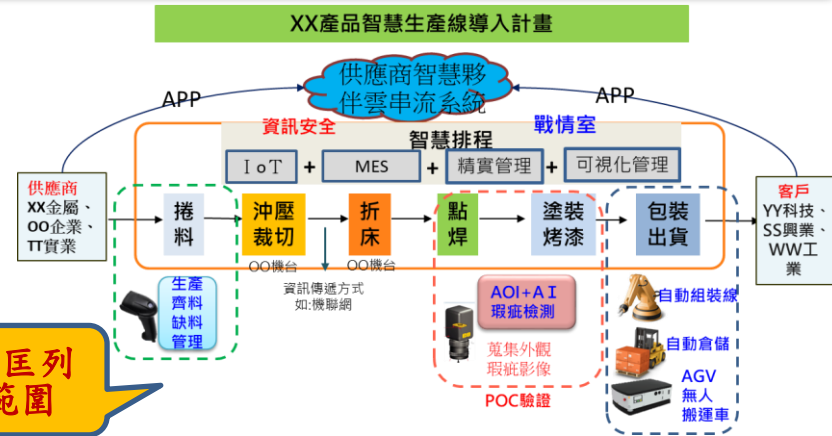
XX產品智慧生產線導入計畫

供應商智慧夥伴雲串流系統

APP

APP

資訊安全

戰情室

智慧排程

I o T + MES + 精實管理 + 可視化管理

供應商
XX金屬、
OO企業、
TT實業

捲料

沖壓裁切
OO機台

折床
OO機台

點焊

塗裝烤漆

包裝出貨

客戶
YY科技、
SS興業、
WW工業

生產齊料缺料管理

資訊傳遞方式
如:機聯網

AOI+A I
瑕疵檢測

蒐集外觀
瑕疵影像

POC驗證

自動組裝線

自動倉儲

AGV
無人
搬運車

匡列
範圍